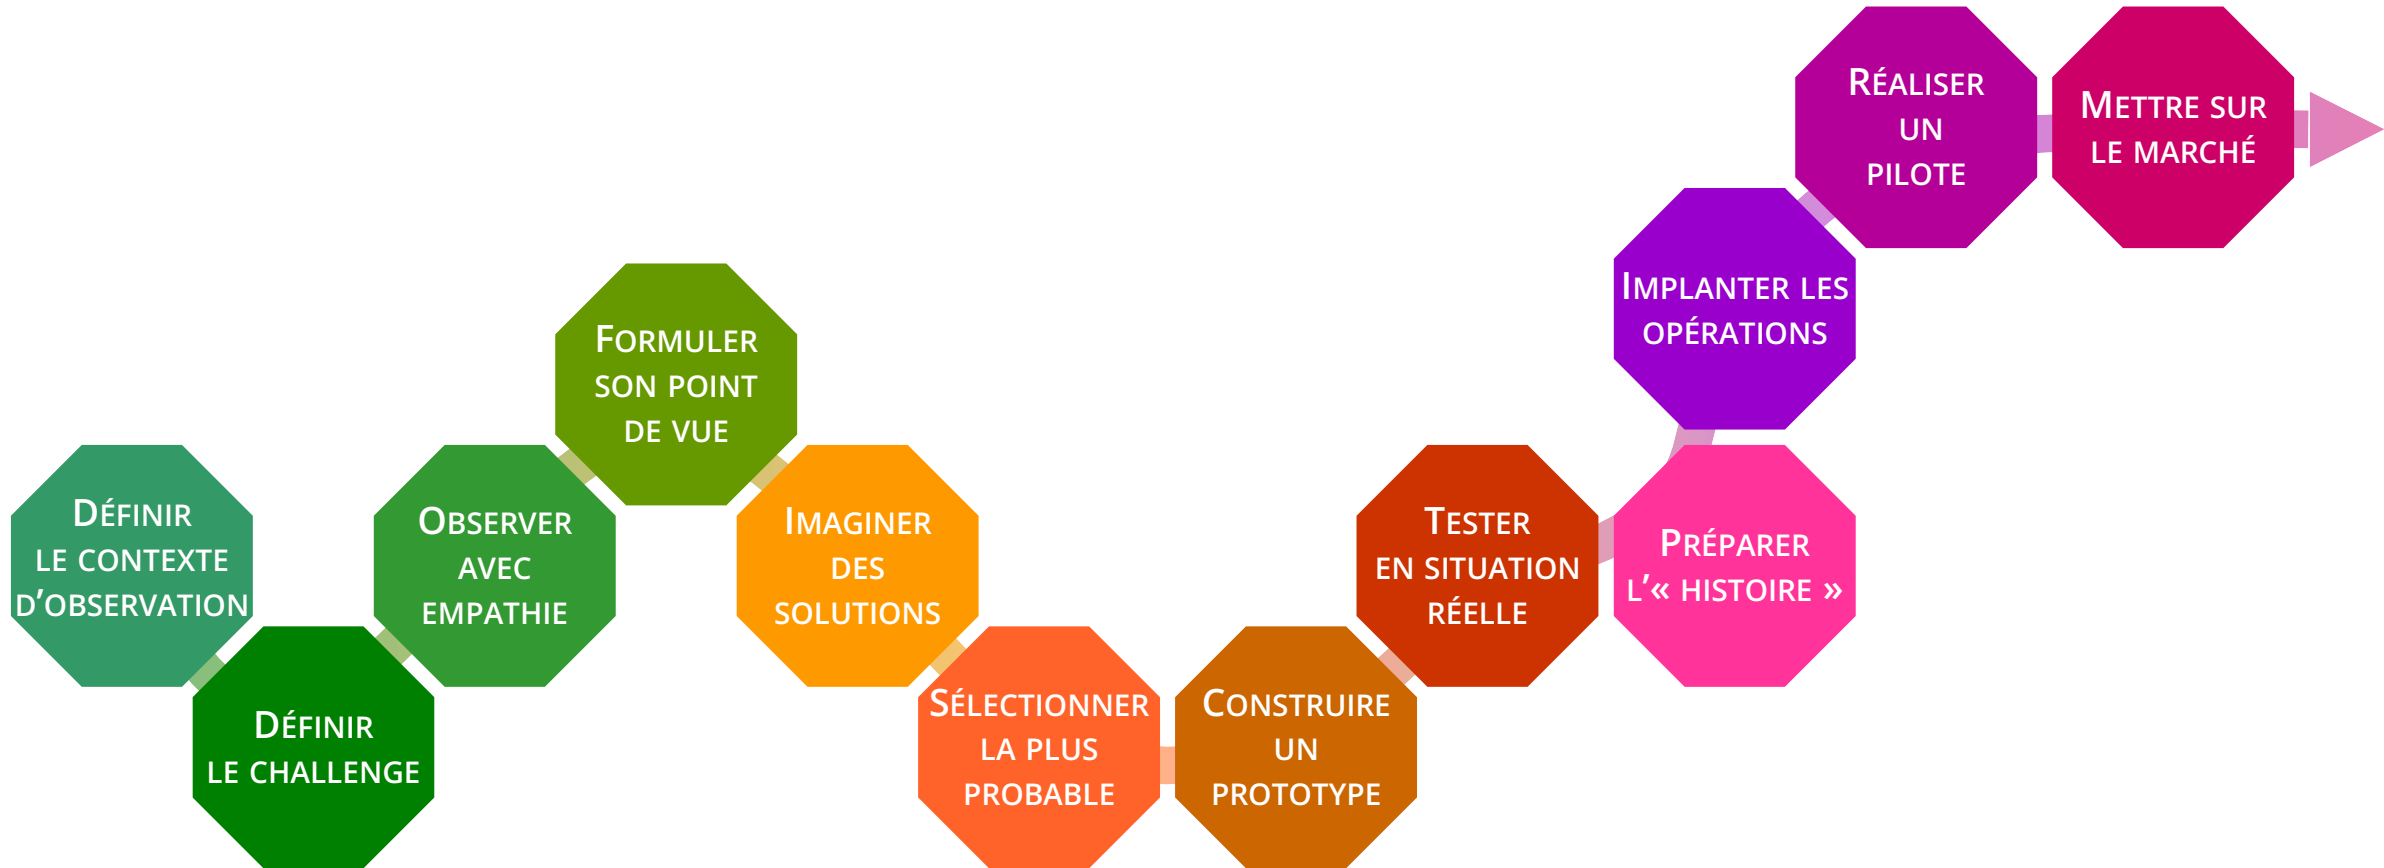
DÉFINIR LE CONTEXTE D'OBSERVATION

DÉFINIR LE CHALLENGE

OBSERVER AVEC EMPATHIE

FORMULER SON POINT DE VUE

IMAGINER DES SOLUTIONS

SÉLECTIONNER LA PLUS PROBABLE

CONSTRUIRE UN PROTOTYPE

TESTER EN SITUATION RÉELLE

PRÉPARER L'« HISTOIRE »

IMPLANTER LES OPÉRATIONS

RÉALISER UN PILOTE

METTRE SUR LE MARCHÉ